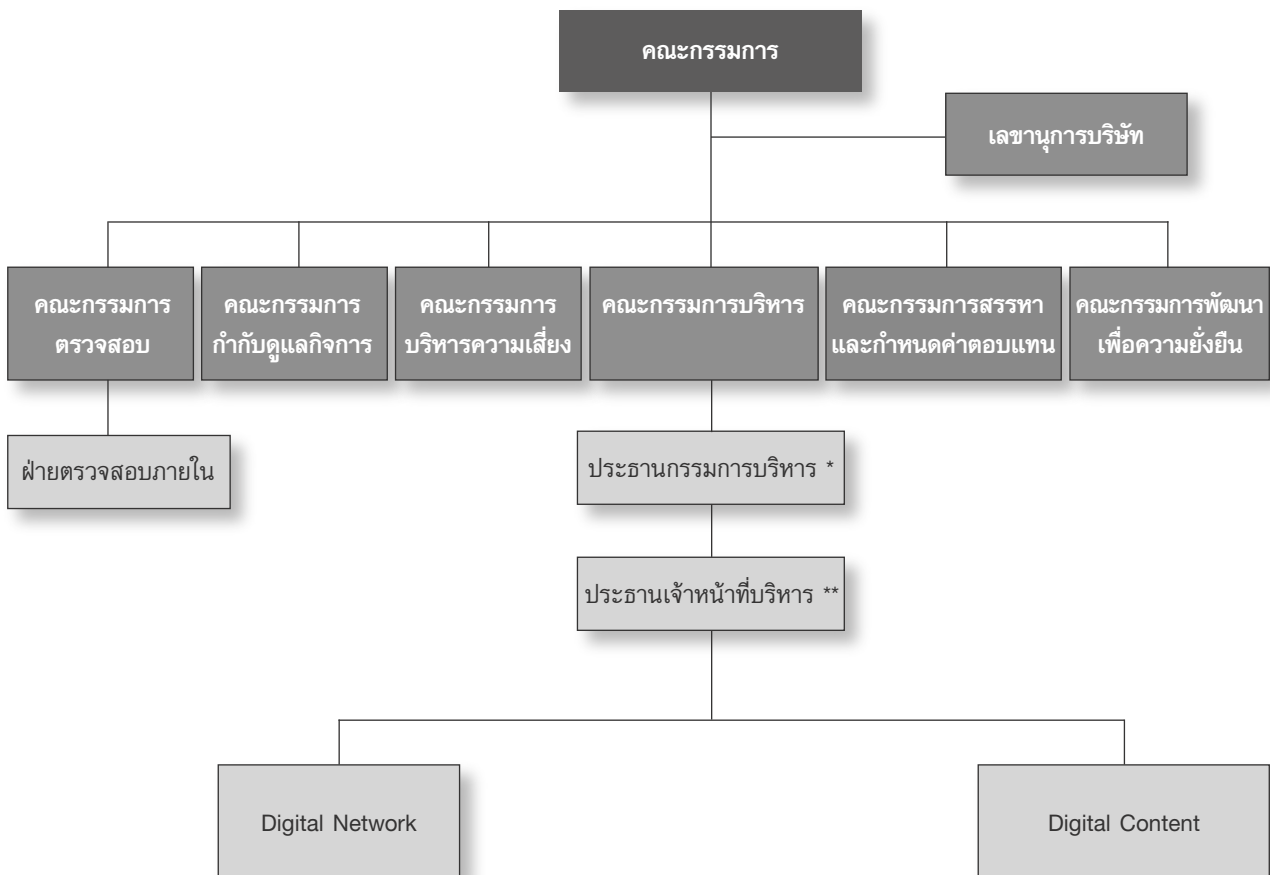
คณะกรรมการ

เลขานุการบริษัท

คณะกรรมการตรวจสอบ

คณะกรรมการกำกับดูแลกิจการ

คณะกรรมการบริหารความเสี่ยง

คณะกรรมการบริหาร

คณะกรรมการสรรหาและกำหนดค่าตอบแทน

คณะกรรมการพัฒนาเพื่อความยั่งยืน

ฝ่ายตรวจสอบภายใน

ประธานกรรมการบริหาร *

ประธานเจ้าหน้าที่บริหาร **

Digital Network

Digital Content